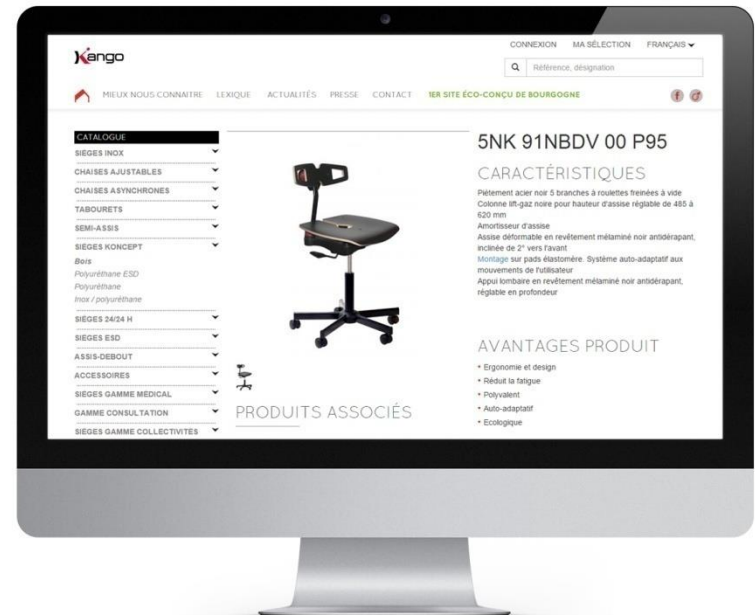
Kango

CONNEXION MA SÉLECTION FRANÇAIS

Référence, désignation

MIEUX NOUS CONNAITRE LEXIQUE ACTUALITÉS PRESSE CONTACT 1ER SITE ÉCO-CONÇU DE BOURGOGNE

CATALOGUE
SIÈGES INOX
CHAISES AJUSTABLES
CHAISES ASYNCHRONES
TABOURETS
SEMI-ASSIS
SIÈGES KONCEPT
Bois
Polyuréthane ESD
Polyuréthane
Inox / polyuréthane
SIÈGES 24/24 H
SIÈGES ESD
ASSIS-DEBOUT
ACCESSOIRES
SIÈGES GAMME MEDICAL
GAMME CONSULTATION
SIÈGES GAMME COLLECTIVITÉS

5NK 91NBDV 00 P95

CARACTÉRISTIQUES

Piètement acier noir 5 branches à roulettes freinées à vide
Colonne lift-gaz noire pour hauteur d'assise réglable de 485 à 620 mm
Amortisseur d'assise
Assise déformable en revêtement mélaminé noir antidérapant, inclinée de 2° vers l'avant
Montage sur pads élastomère. Système auto-adaptatif aux mouvements de l'utilisateur
Appui lombaire en revêtement mélaminé noir antidérapant, réglable en profondeur

AVANTAGES PRODUIT

• Ergonomie et design
• Réduit la fatigue
• Polyvalent
• Auto-adaptatif
• Écologique

PRODUITS ASSOCIÉS